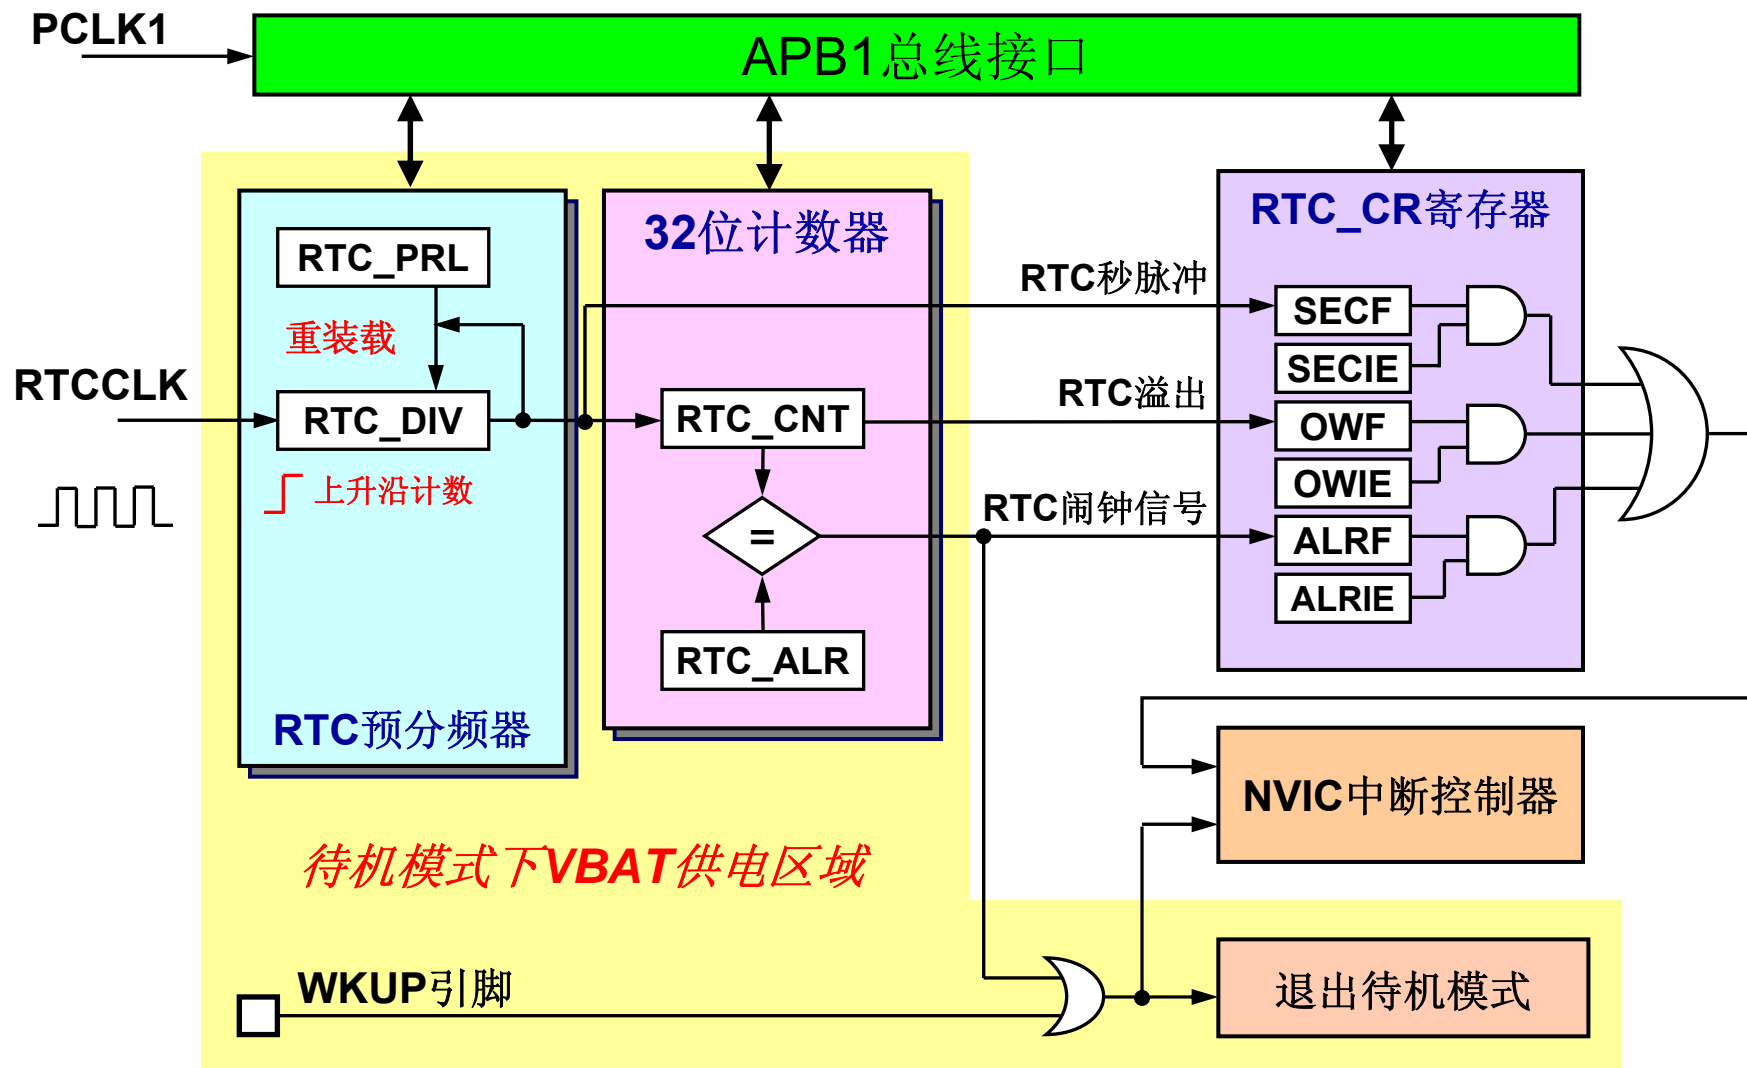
PCLK1

APB1总线接口

RTCCLK

RTC_PRL

重装载

RTC_DIV

上升沿计数

RTC预分频器

32位计数器

RTC_CNT

=

RTC_ALR

RTC_CR寄存器

RTC秒脉冲

SECF

SECIE

RTC溢出

OWF

OWIE

RTC闹钟信号

ALRF

ALRIE

NVIC中断控制器

待机模式下VBAT供电区域

WKUP引脚

退出待机模式